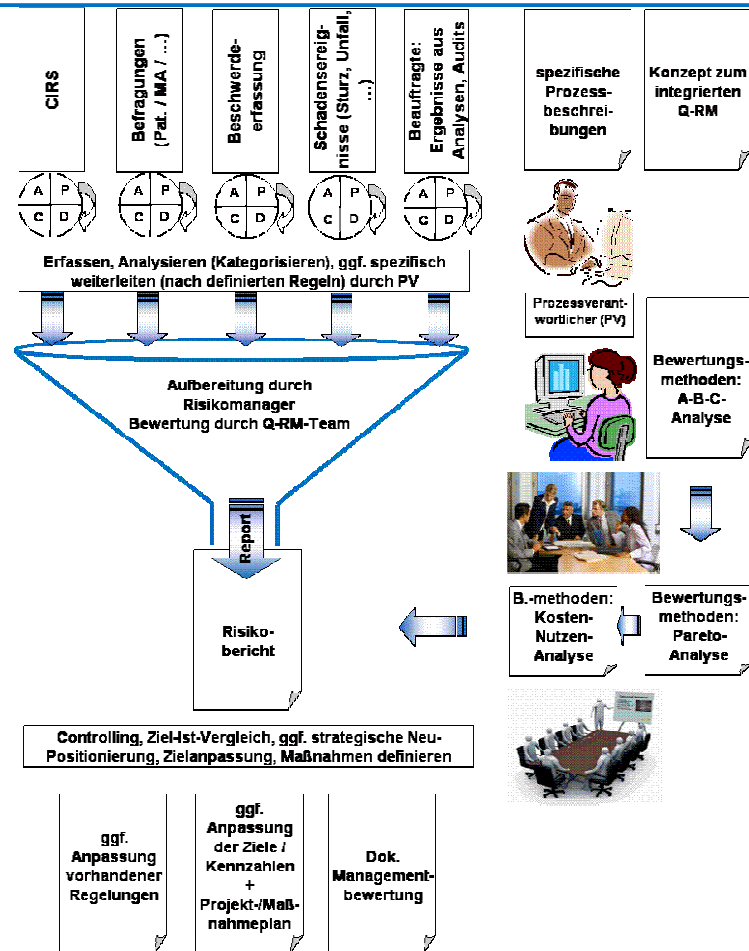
CIRS

Befragungen (Pat. / MA / ...)

Beschwerdeerfassung

Schadensereignisse (Sturz, Unfall, ...)

Beauftragte: Ergebnisse aus Analysen, Audits

spezifische Prozessbeschreibungen

Konzept zum integrierten Q-RM

A P C D

A P C D

A P C D

A P C D

A P C D

Erfassen, Analysieren (Kategorisieren), ggf. spezifisch weiterleiten (nach definierten Regeln) durch PV

Prozessverantwortlicher (PV)

Aufbereitung durch Risikomanager Bewertung durch Q-RM-Team

Bewertungsmethoden: A-B-C-Analyse

Report

Risikobericht

B.-methoden: Kosten-Nutzen-Analyse

Bewertungsmethoden: Pareto-Analyse

Controlling, Ziel-Ist-Vergleich, ggf. strategische Neu-Positionierung, Zielanpassung, Maßnahmen definieren

ggf. Anpassung vorhandener Regelungen

ggf. Anpassung der Ziele / Kennzahlen + Projekt-/Maßnahmeplan

Dok. Managementbewertung